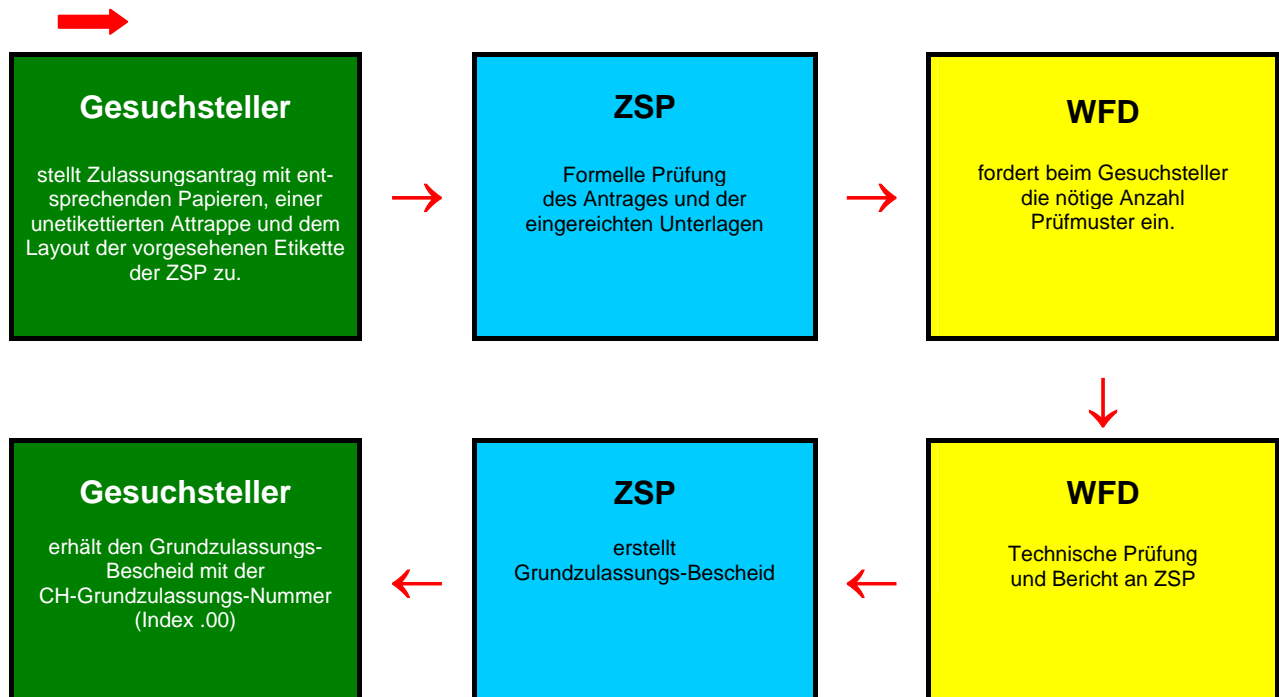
Gesuchsteller

stellt Zulassungsantrag mit entsprechenden Papieren, einer unetikettierten Attrappe und dem Layout der vorgesehenen Etikette der ZSP zu.

ZSP

Formelle Prüfung des Antrages und der eingereichten Unterlagen

WFD

fordert beim Gesuchsteller die nötige Anzahl Prüfmuster ein.

WFD

Technische Prüfung und Bericht an ZSP

ZSP

erstellt Grundzulassungs-Bescheid

Gesuchsteller

erhält den Grundzulassungs-Bescheid mit der CH-Grundzulassungs-Nummer (Index .00)